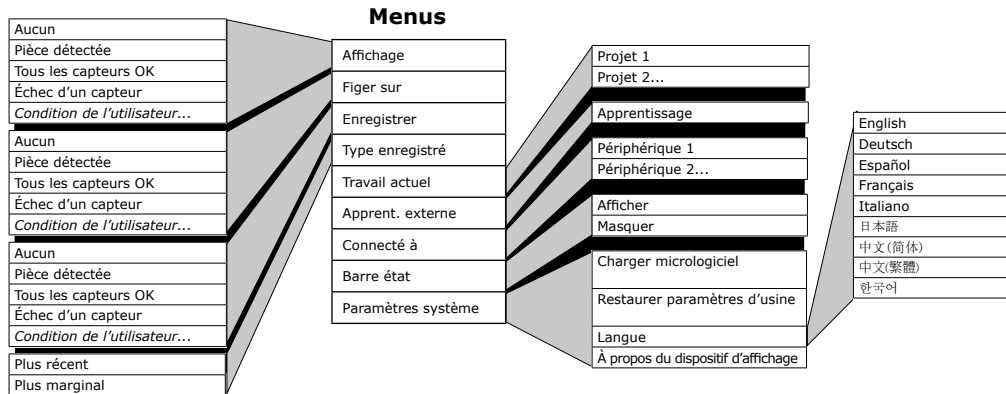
Menus

Aucun
Pièce détectée
Tous les capteurs OK
Échec d'un capteur
*Condition de l'utilisateur...*

Aucun
Pièce détectée
Tous les capteurs OK
Échec d'un capteur
*Condition de l'utilisateur...*

Aucun
Pièce détectée
Tous les capteurs OK
Échec d'un capteur
*Condition de l'utilisateur...*

Plus récent
Plus marginal

Affichage
Figer sur
Enregistrer
Type enregistré
Travail actuel
Apprent. externe
Connecté à
Barre état
Paramètres système

Projet 1
Projet 2...

Apprentissage

Périphérique 1
Périphérique 2...

Afficher
Masquer

Charger micrologiciel
Restaurer paramètres d'usine
Langue
À propos du dispositif d'affichage

English
Deutsch
Español
Français
Italiano
日本語
中文(简体)
中文(繁體)
한국어